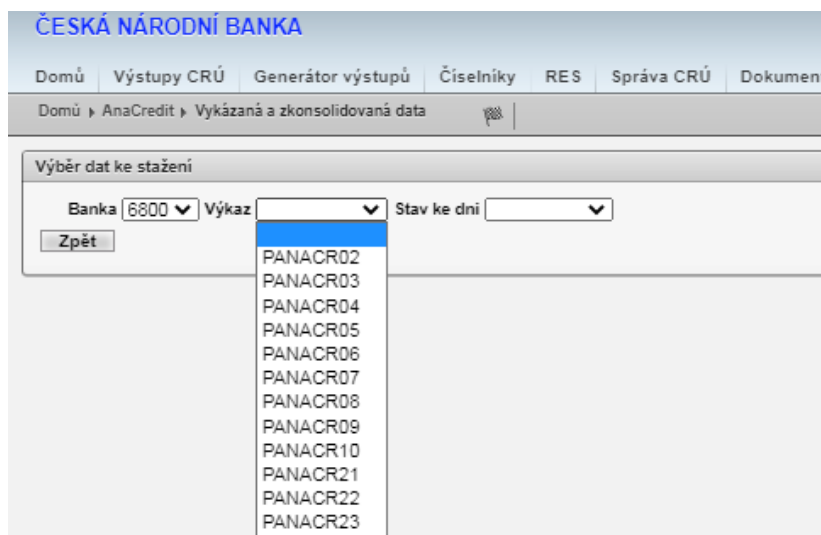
ČESKÁ NÁRODNÍ BANKA

Domů | Výstupy CRÚ | Generátor výstupů | Číselníky | RES | Správa CRÚ | Dokumen

Domů ▸ AnaCredit ▸ Vykázaná a zkonsolidovaná data

Výběr dat ke stažení

Banka 6800 Výkaz Stav ke dni

Zpět

PANACR02
PANACR03
PANACR04
PANACR05
PANACR06
PANACR07
PANACR08
PANACR09
PANACR10
PANACR21
PANACR22
PANACR23